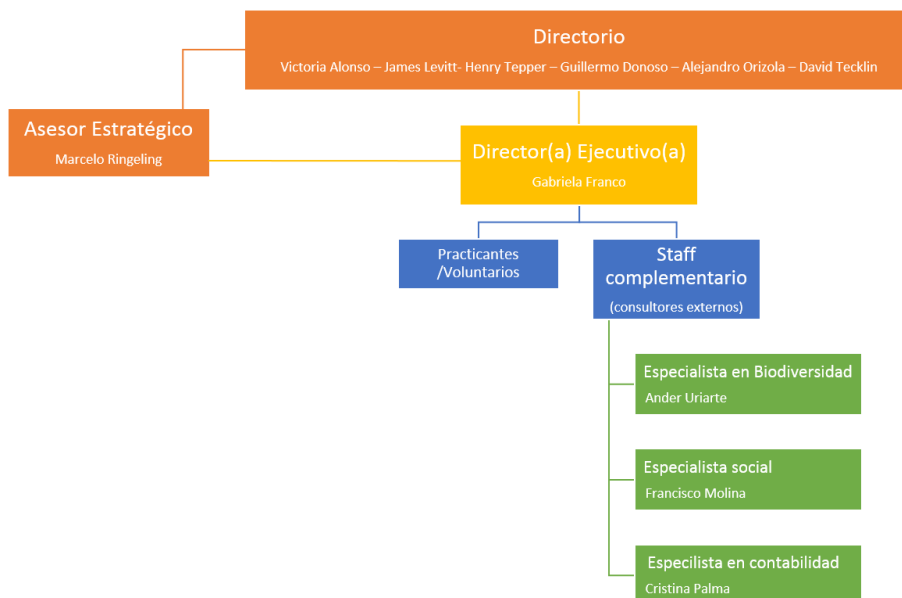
Directorio
Victoria Alonso – James Levitt- Henry Tepper – Guillermo Donoso – Alejandro Orizola – David Tecklin

Asesor Estratégico
Marcelo Ringeling

Director(a) Ejecutivo(a)
Gabriela Franco

Practicantes /Voluntarios

Staff complementario
(consultores externos)

Especialista en Biodiversidad
Ander Uriarte

Especialista social
Francisco Molina

Especilista en contabilidad
Cristina Palma